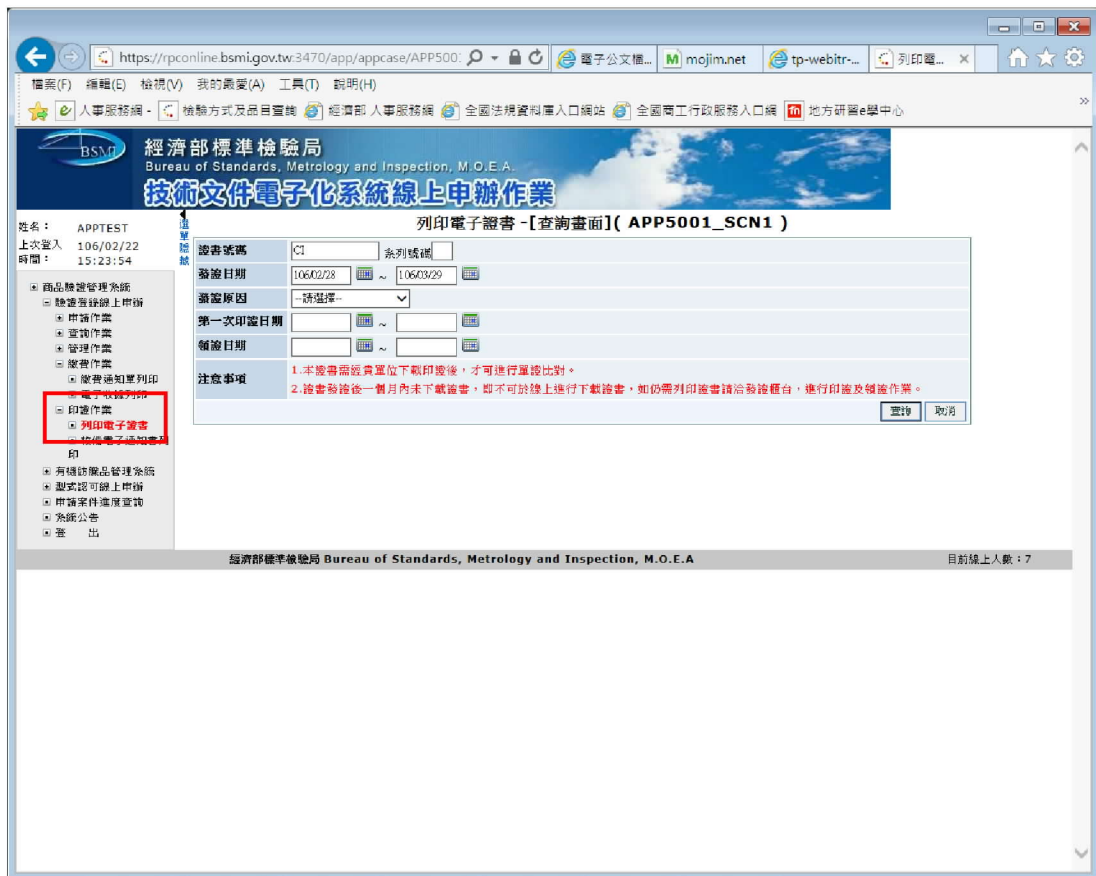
https://rpconline.bsmi.gov.tw:3470/app/appcase/APP500

電子公文檔... mojim.net tp-webitr-... 列印電... ×

檔案(F) 編輯(E) 檢視(V) 我的最愛(A) 工具(T) 說明(H)

人事服務網 - 檢驗方式及品目查詢 經濟部 人事服務網 全國法規資料庫入口網站 全國商工行政服務入口網 地方研習e學中心

BSMI 經濟部標準檢驗局
Bureau of Standards, Metrology and Inspection, M.O.E.A.
技術文件電子化系統線上申辦作業

姓名： APPTEST
上次登入時間： 106/02/22 15:23:54

隱藏選單

⊟ 商品驗證管理系統
⊟ 驗證登錄線上申辦
⊞ 申請作業
⊞ 查詢作業
⊞ 管理作業
⊟ 繳費作業
⊡ 繳費通知單列印
⊡ 電子收據列印
⊟ 印證作業
⊡ 列印電子證書
⊡ 核備電子通知書列印
⊞ 有福諮詢品管理系統
⊞ 型式認可線上申辦
⊞ 申請案件進度查詢
⊞ 系統公告
⊞ 登 出

列印電子證書 -[查詢畫面]( APP5001_SCN1 )

| 證書號碼 | CI 系列號碼 |
|---|---|
| 發證日期 | 106/02/28 ~ 106/03/29 |
| 發證原因 | --請選擇-- |
| 第一次印證日期 | ~ |
| 領證日期 | ~ |
| 注意事項 | 1.本證書需經貴單位下載印證後，才可進行單證比對。<br>2.證書發證後一個月內未下載證書，即不可於線上進行下載證書，如仍需列印證書請洽發證櫃台，進行印證及領證作業。 |

查詢 取消

經濟部標準檢驗局 Bureau of Standards, Metrology and Inspection, M.O.E.A

目前線上人數：7